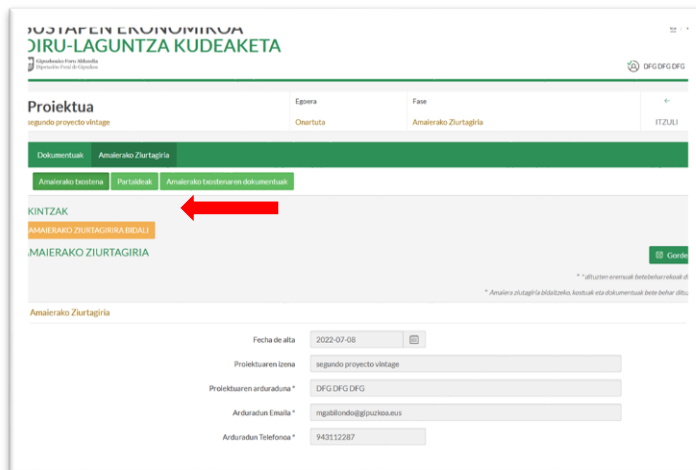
USTAPEN EKONOMIKOA
DIRU-LAGUNTZA KUDEAKETA
Gipuzkoako Foru Aldundia
Diputación Foral de Gipuzkoa

DFG DFG DFG

Proiektua
segundo proyecto vintage

Egoera
Onartuta

Fase
Amaierako Ziurtagiria

←
ITZULI

Dokumentuak
Amaierako Ziurtagiria

Amaierako txostena
Partaideak
Amaierako txostenaren dokumentuak

KINTZAK
AMAIERAKO ZIURTAGIRIA BIDALI

AMAIERAKO ZIURTAGIRIA

Gorde

* *altuzten eremuak betebeharrekoak d

* Amaiera ziutagiria bidaltzeko, koxtuak eta dokumentuak bete behar ditu

Amaierako Ziurtagiria

Fecha de alta
2022-07-08

Proiektuaren izena
segundo proyecto vintage

Proiektuaren arduraduna *
DFG DFG DFG

Arduradun Emaila *
mgabilondo@gipuzkoa.eus

Arduradun Telefonoa *
943112287